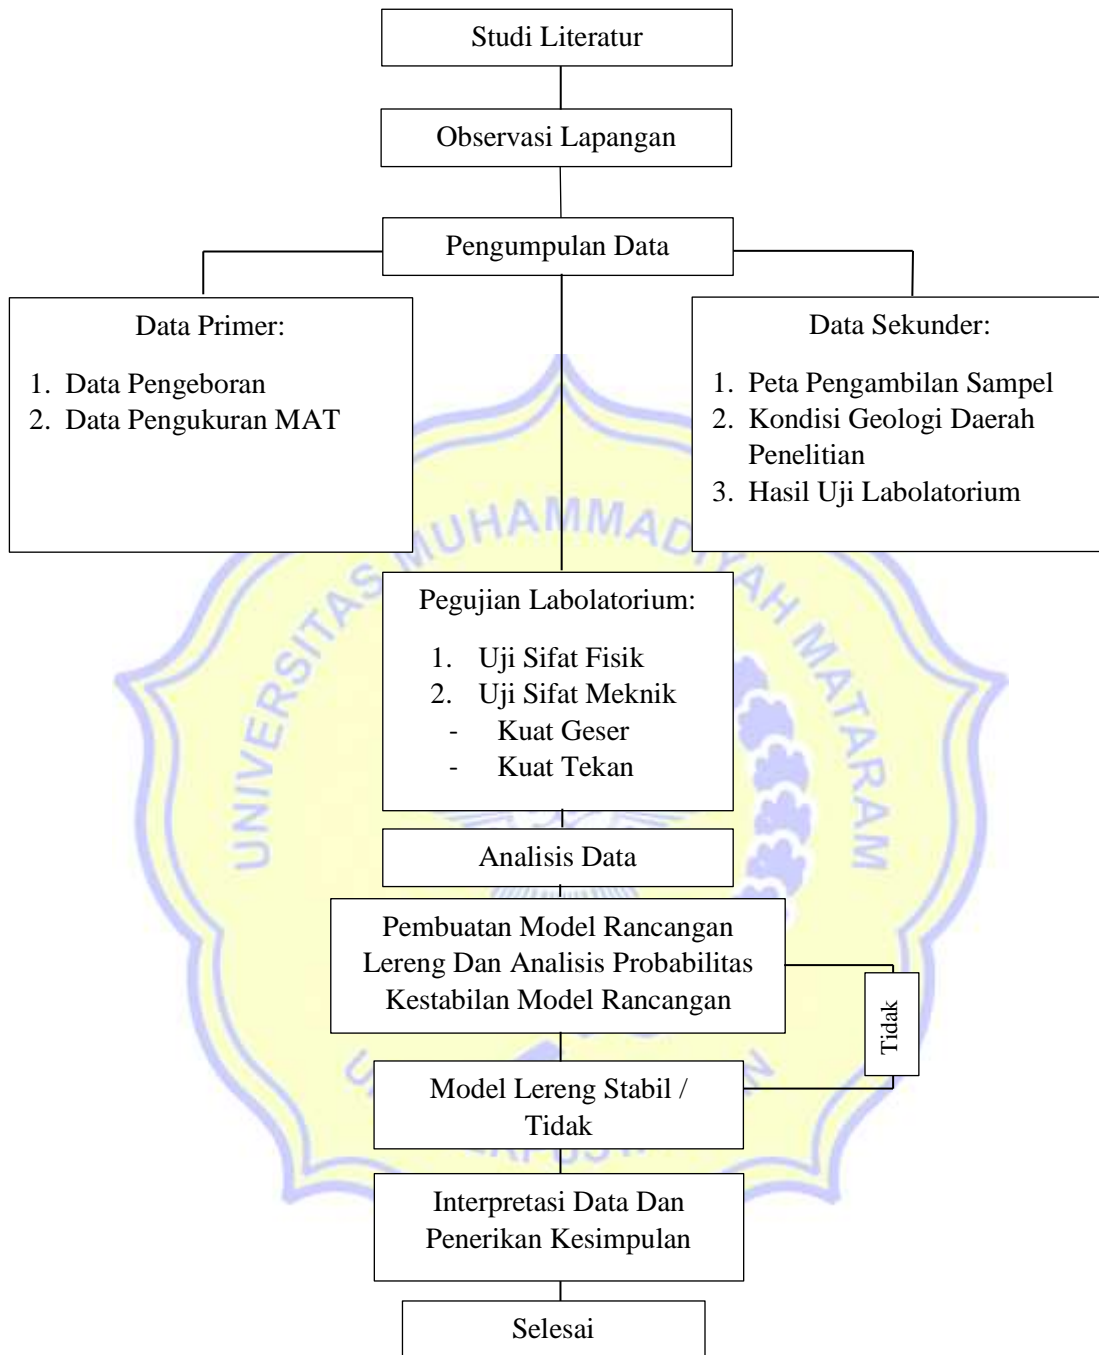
Studi Literatur

Observasi Lapangan

Pengumpulan Data

Data Primer:

1. Data Pengeboran
2. Data Pengukuran MAT

Data Sekunder:

1. Peta Pengambilan Sampel
2. Kondisi Geologi Daerah Penelitian
3. Hasil Uji Labolatorium

Pegujian Labolatorium:

1. Uji Sifat Fisik
2. Uji Sifat Meknik
- Kuat Geser
- Kuat Tekan

Analisis Data

Pembuatan Model Rancangan Lereng Dan Analisis Probabilitas Kestabilan Model Rancangan

Tidak

Model Lereng Stabil / Tidak

Interpretasi Data Dan Penerikan Kesimpulan

Selesai

UNIVERSITAS MUHAMMADIYAH MATARAM